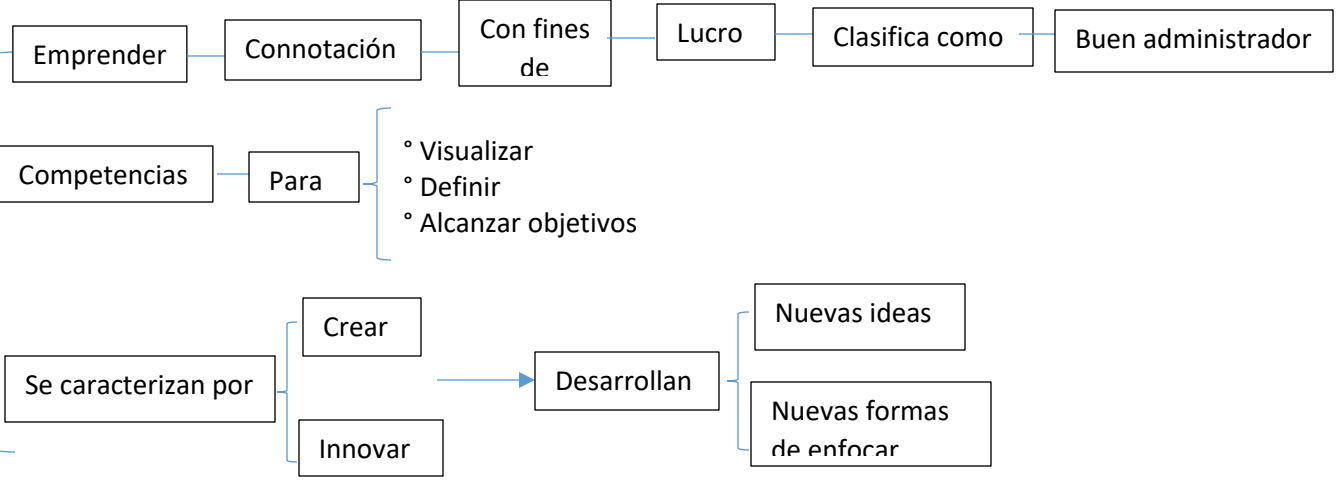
Emprender

Connotación

Con fines de

Lucro

Clasifica como

Buen administrador

Competencias

Para

° Visualizar
° Definir
° Alcanzar objetivos

Se caracterizan por

Crear

Innovar

Desarrollan

Nuevas ideas

Nuevas formas de enfocar